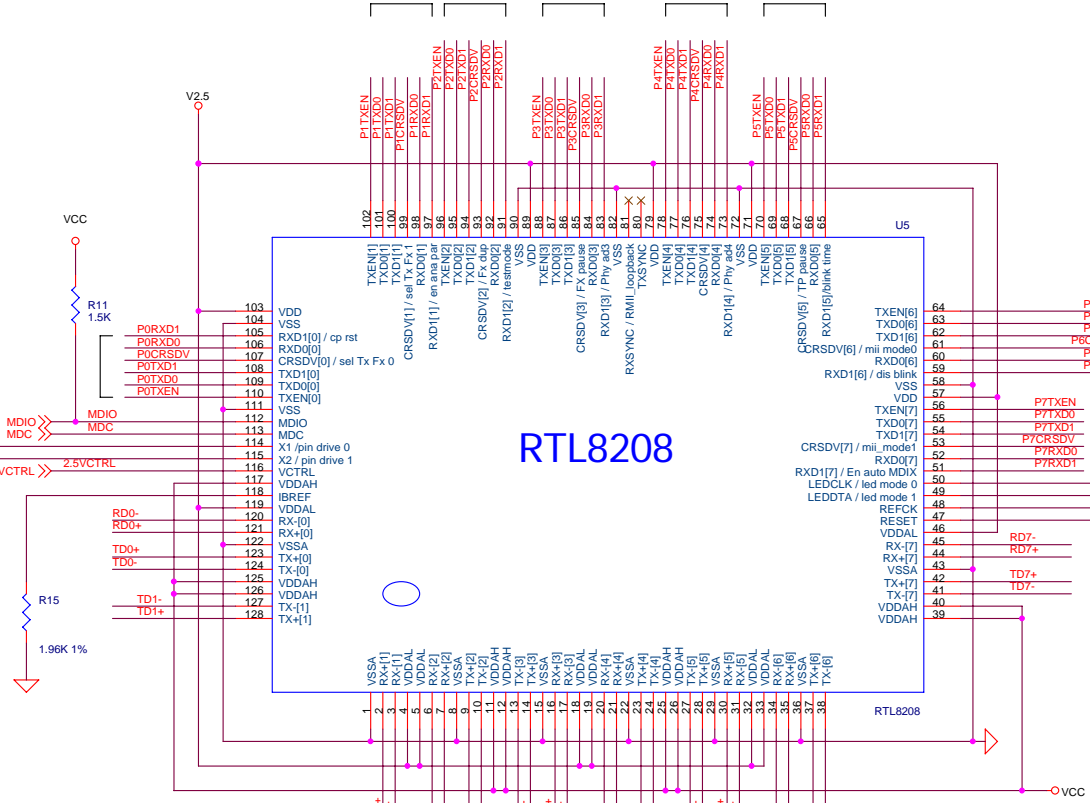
P1TXEN P1TXD0 P1TXD1 P1CRSDV P1RXD0 P1RXD1 P2TXEN P2TXD0 P2TXD1 P2CRSDV P2RXD0 P2RXD1 P3TXEN P3TXD0 P3TXD1 P3CRSDV P3RXD0 P3RXD1 P4TXEN P4TXD0 P4TXD1 P4CRSDV P4RXD0 P4RXD1 P5TXEN P5TXD0 P5TXD1 P5CRSDV P5RXD0 P5RXD1

V2.5

VCC

R11
1.5K

102 101 100 99 98 97 96 95 94 93 92 91 90 89 88 87 86 85 84 83 82 81 80 79 78 77 76 75 74 73 72 71 70 69 68 67 66 65

U5

TXEN[1] TXD0[1] TXD1[1] CRSDV[1] / sel Tx Fx 1 RXD0[1] RXD1[1] / en ane par TXEN[2] TXD0[2] TXD1[2] CRSDV[2] / Fx dup RXD0[2] RXD1[2] / testmode VSS VDD TXEN[3] TXD0[3] TXD1[3] CRSDV[3] / FX pause RXD0[3] RXD1[3] / Phy ad3 VSS RXSYNC / RMII_loopback TXSYNC VDD TXEN[4] TXD0[4] TXD1[4] CRSDV[4] RXD0[4] RXD1[4] / Phy ad4 VSS VDD TXEN[5] TXD0[5] TXD1[5] CRSDV[5] / TP pause RXD0[5] RXD1[5]/blink time

103 VDD
104 VSS
P0RXD1 105 RXD1[0] / cp rst
P0RXD0 106 RXD0[0]
P0CRSDV 107 CRSDV[0] / sel Tx Fx 0
P0TXD1 108 TXD1[0]
P0TXD0 109 TXD0[0]
P0TXEN 110 TXEN[0]
111 VSS
MDIO MDIO 112 MDIO
MDC MDC 113 MDC
114 X1 /pin drive 0
115 X2 / pin drive 1
VCTRL 2.5VCTRL 116 VCTRL
117 VDDAH
118 IBREF
119 VDDAL
RD0- 120 RX-[0]
RD0+ 121 RX+[0]
122 VSSA
TD0+ 123 TX+[0]
TD0- 124 TX-[0]
125 VDDAH
R15 126 VDDAH
TD1- 127 TX-[1]
TD1+ 128 TX+[1]
1.96K 1%

RTL8208

TXEN[6] 64 P
TXD0[6] 63 P
TXD1[6] 62 P
CRSDV[6] / mii mode0 61 P6C
RXD0[6] 60 P
RXD1[6] / dis blink 59 P
VSS 58
VDD 57
TXEN[7] 56 P7TXEN
TXD0[7] 55 P7TXD0
TXD1[7] 54 P7TXD1
CRSDV[7] / mii_mode1 53 P7CRSDV
RXD0[7] 52 P7RXD0
RXD1[7] / En auto MDIX 51 P7RXD1
LEDCLK / led mode 0 50
LEDDTA / led mode 1 49
REFCK 48
RESET 47
VDDAL 46
RX-[7] 45 RD7-
RX+[7] 44 RD7+
VSSA 43
TX+[7] 42 TD7+
TX-[7] 41 TD7-
VDDAH 40
VDDAH 39

VSSA RX+[1] RX-[1] VDDAL VDDAL RX-[2] RX+[2] VSSA TX+[2] TX-[2] VDDAH VDDAH TX-[3] TX+[3] VSSA RX+[3] RX-[3] VDDAL VDDAL RX-[4] RX+[4] VSSA TX+[4] TX-[4] VDDAH VDDAH TX-[5] TX+[5] VSSA RX+[5] RX-[5] VDDAL VDDAL RX-[6] RX+[6] VSSA TX+[6] TX-[6]

1 2 3 4 5 6 7 8 9 10 11 12 13 14 15 16 17 18 19 20 21 22 23 24 25 26 27 28 29 30 31 32 33 34 35 36 37 38

RTL8208

VCC